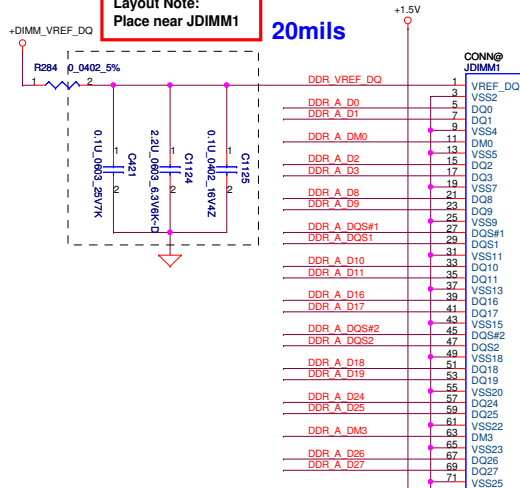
Layout Note:
Place near JDIMM1

20mils

+DIMM_VREF_DQ

+1.5V

R284 0_0402_5%
1 2

0.1U_0603_25V7K
C421

2.2U_0603_6.3V6K~D
C124

0.1U_0402_16V4Z
C125

1 2 1 2 1 2

CONN@
JDIMM1

DDR_VREF_DQ 1 VREF_DQ
3 VSS2
DDR_A_D0 5 DQ0
DDR_A_D1 7 DQ1
9 VSS4
DDR_A_DM0 11 DM0
13 VSS5
DDR_A_D2 15 DQ2
DDR_A_D3 17 DQ3
19 VSS7
DDR_A_D8 21 DQ8
DDR_A_D9 23 DQ9
25 VSS9
DDR_A_DQS#1 27 DQS#1
DDR_A_DQS1 29 DQS1
31 VSS11
DDR_A_D10 33 DQ10
DDR_A_D11 35 DQ11
37 VSS13
DDR_A_D16 39 DQ16
DDR_A_D17 41 DQ17
43 VSS15
DDR_A_DQS#2 45 DQS#2
DDR_A_DQS2 47 DQS2
49 VSS18
DDR_A_D18 51 DQ18
DDR_A_D19 53 DQ19
55 VSS20
DDR_A_D24 57 DQ24
DDR_A_D25 59 DQ25
61 VSS22
DDR_A_DM3 63 DM3
65 VSS23
DDR_A_D26 67 DQ26
DDR_A_D27 69 DQ27
71 VSS25